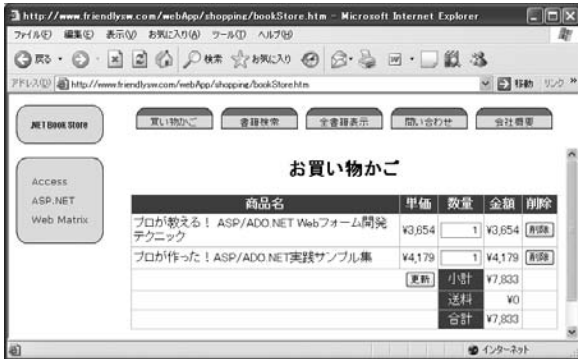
http://www.friendlysw.com/webApp/shopping/bookStore.htm - Microsoft Internet Explorer

ファイル(F) 編集(E) 表示(V) お気に入り(A) ツール(T) ヘルプ(H)

戻る 検索 お気に入り

アドレス(D) http://www.friendlysw.com/webApp/shopping/bookStore.htm 移動 リンク »

.NET Book Store

買い物かご 書籍検索 全書籍表示 問い合わせ 会社概要

Access
ASP.NET
Web Matrix

お買い物かご

| 商品名 | 単価 | 数量 | 金額 | 削除 |
|---|---|---|---|---|
| プロが教える! ASP/ADO.NET Webフォーム開発テクニック | ¥3,654 | 1 | ¥3,654 | 削除 |
| プロが作った! ASP/ADO.NET実践サンプル集 | ¥4,179 | 1 | ¥4,179 | 削除 |
| | | 更新 小計 | ¥7,833 | |
| | | 送料 | ¥0 | |
| | | 合計 | ¥7,833 | |

インターネット